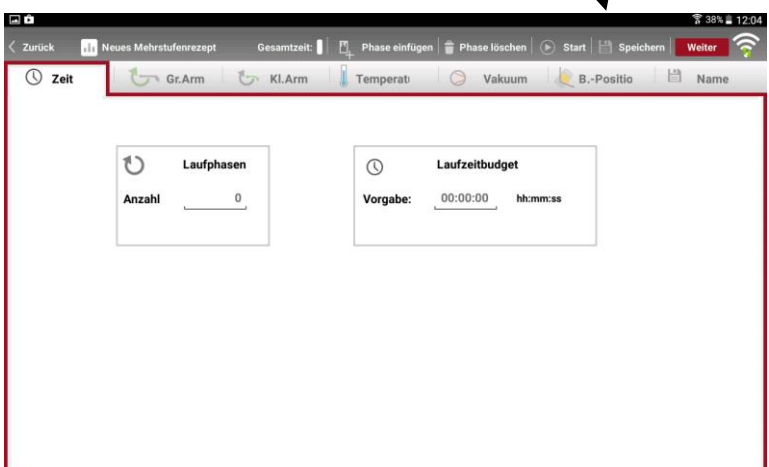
38% 12:04

Zurück | Neues Mehrstufenrezept | Gesamtzeit: | Phase einfügen | Phase löschen | Start | Speichern | Weiter

Zeit | Gr.Arm | Kl.Arm | Temperat | Vakuum | B.-Positio | Name

Laufphasen

Anzahl 0

Laufzeitbudget

Vorgabe: 00:00:00 hh:mm:ss